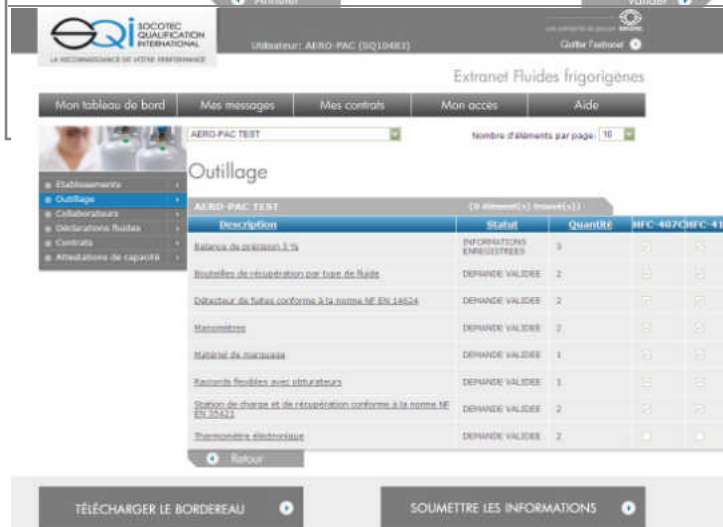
Annuler

Valider

SOCOTEC QUALIFICATION INTERNATIONAL

LA RECONNAISSANCE DE VOTRE PERFORMANCE

Utilisateur: AERO-PAC (SQ10483)

Quitter l'extranet

Extranet Fluides frigorigènes

Mon tableau de bord | Mes messages | Mes contrats | Mon accès | Aide

AERO-PAC TEST

Nombre d'éléments par page: 10

Établissements
Outillage
Collaborateurs
Déclarations fluides
Contrats
Attestations de capacité

Outillage

AERO-PAC TEST (8 élément(s) trouvé(s))

| Description | Statut | Quantité | HFC-407C | HFC-41 |
|---|---|---|---|---|
| Balance de précision 5 % | INFORMATIONS ENREGISTREES | 3 | | |
| Bouteilles de récupération par type de fluide | DEMANDE VALIDEE | 2 | | |
| Détecteur de fuites conforme à la norme NF EN 14624 | DEMANDE VALIDEE | 2 | | |
| Manomètres | DEMANDE VALIDEE | 2 | | |
| Matériel de marquage | DEMANDE VALIDEE | 1 | | |
| Raccords flexibles avec obturateurs | DEMANDE VALIDEE | 1 | | |
| Station de charge et de récupération conforme à la norme NF EN 35421 | DEMANDE VALIDEE | 2 | | |
| Thermomètre électronique | DEMANDE VALIDEE | 2 | | |

Retour

TÉLÉCHARGER LE BORDEREAU

SOUMETTRE LES INFORMATIONS